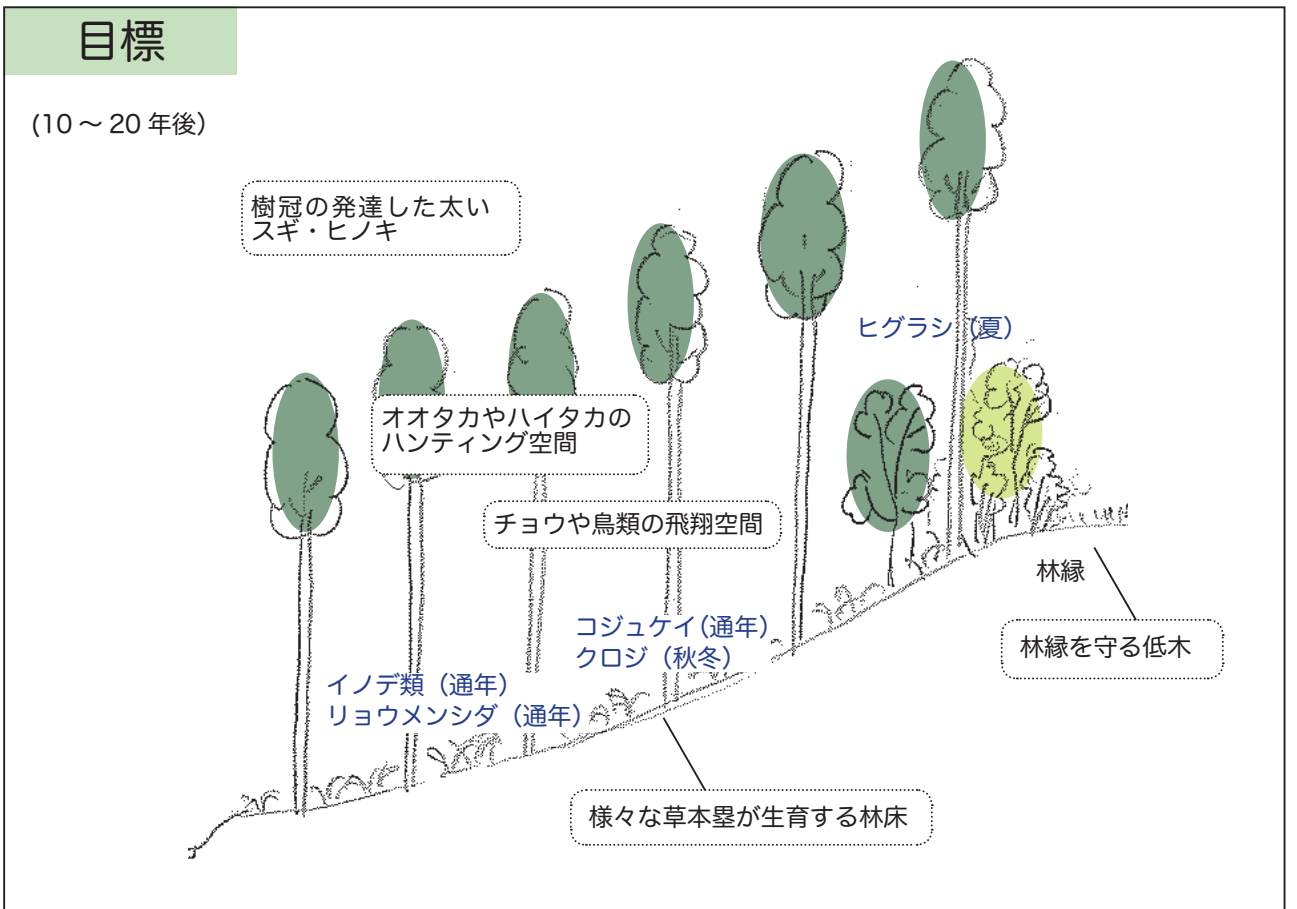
目標

(10 ～ 20 年後)

樹冠の発達した太いスギ・ヒノキ

ヒグラシ（夏）

オオタカやハイタカのハンティング空間

チョウや鳥類の飛翔空間

林縁

コジュケイ（通年）
クロジ（秋冬）

林縁を守る低木

イノデ類（通年）
リョウメンシダ（通年）

様々な草本塁が生育する林床